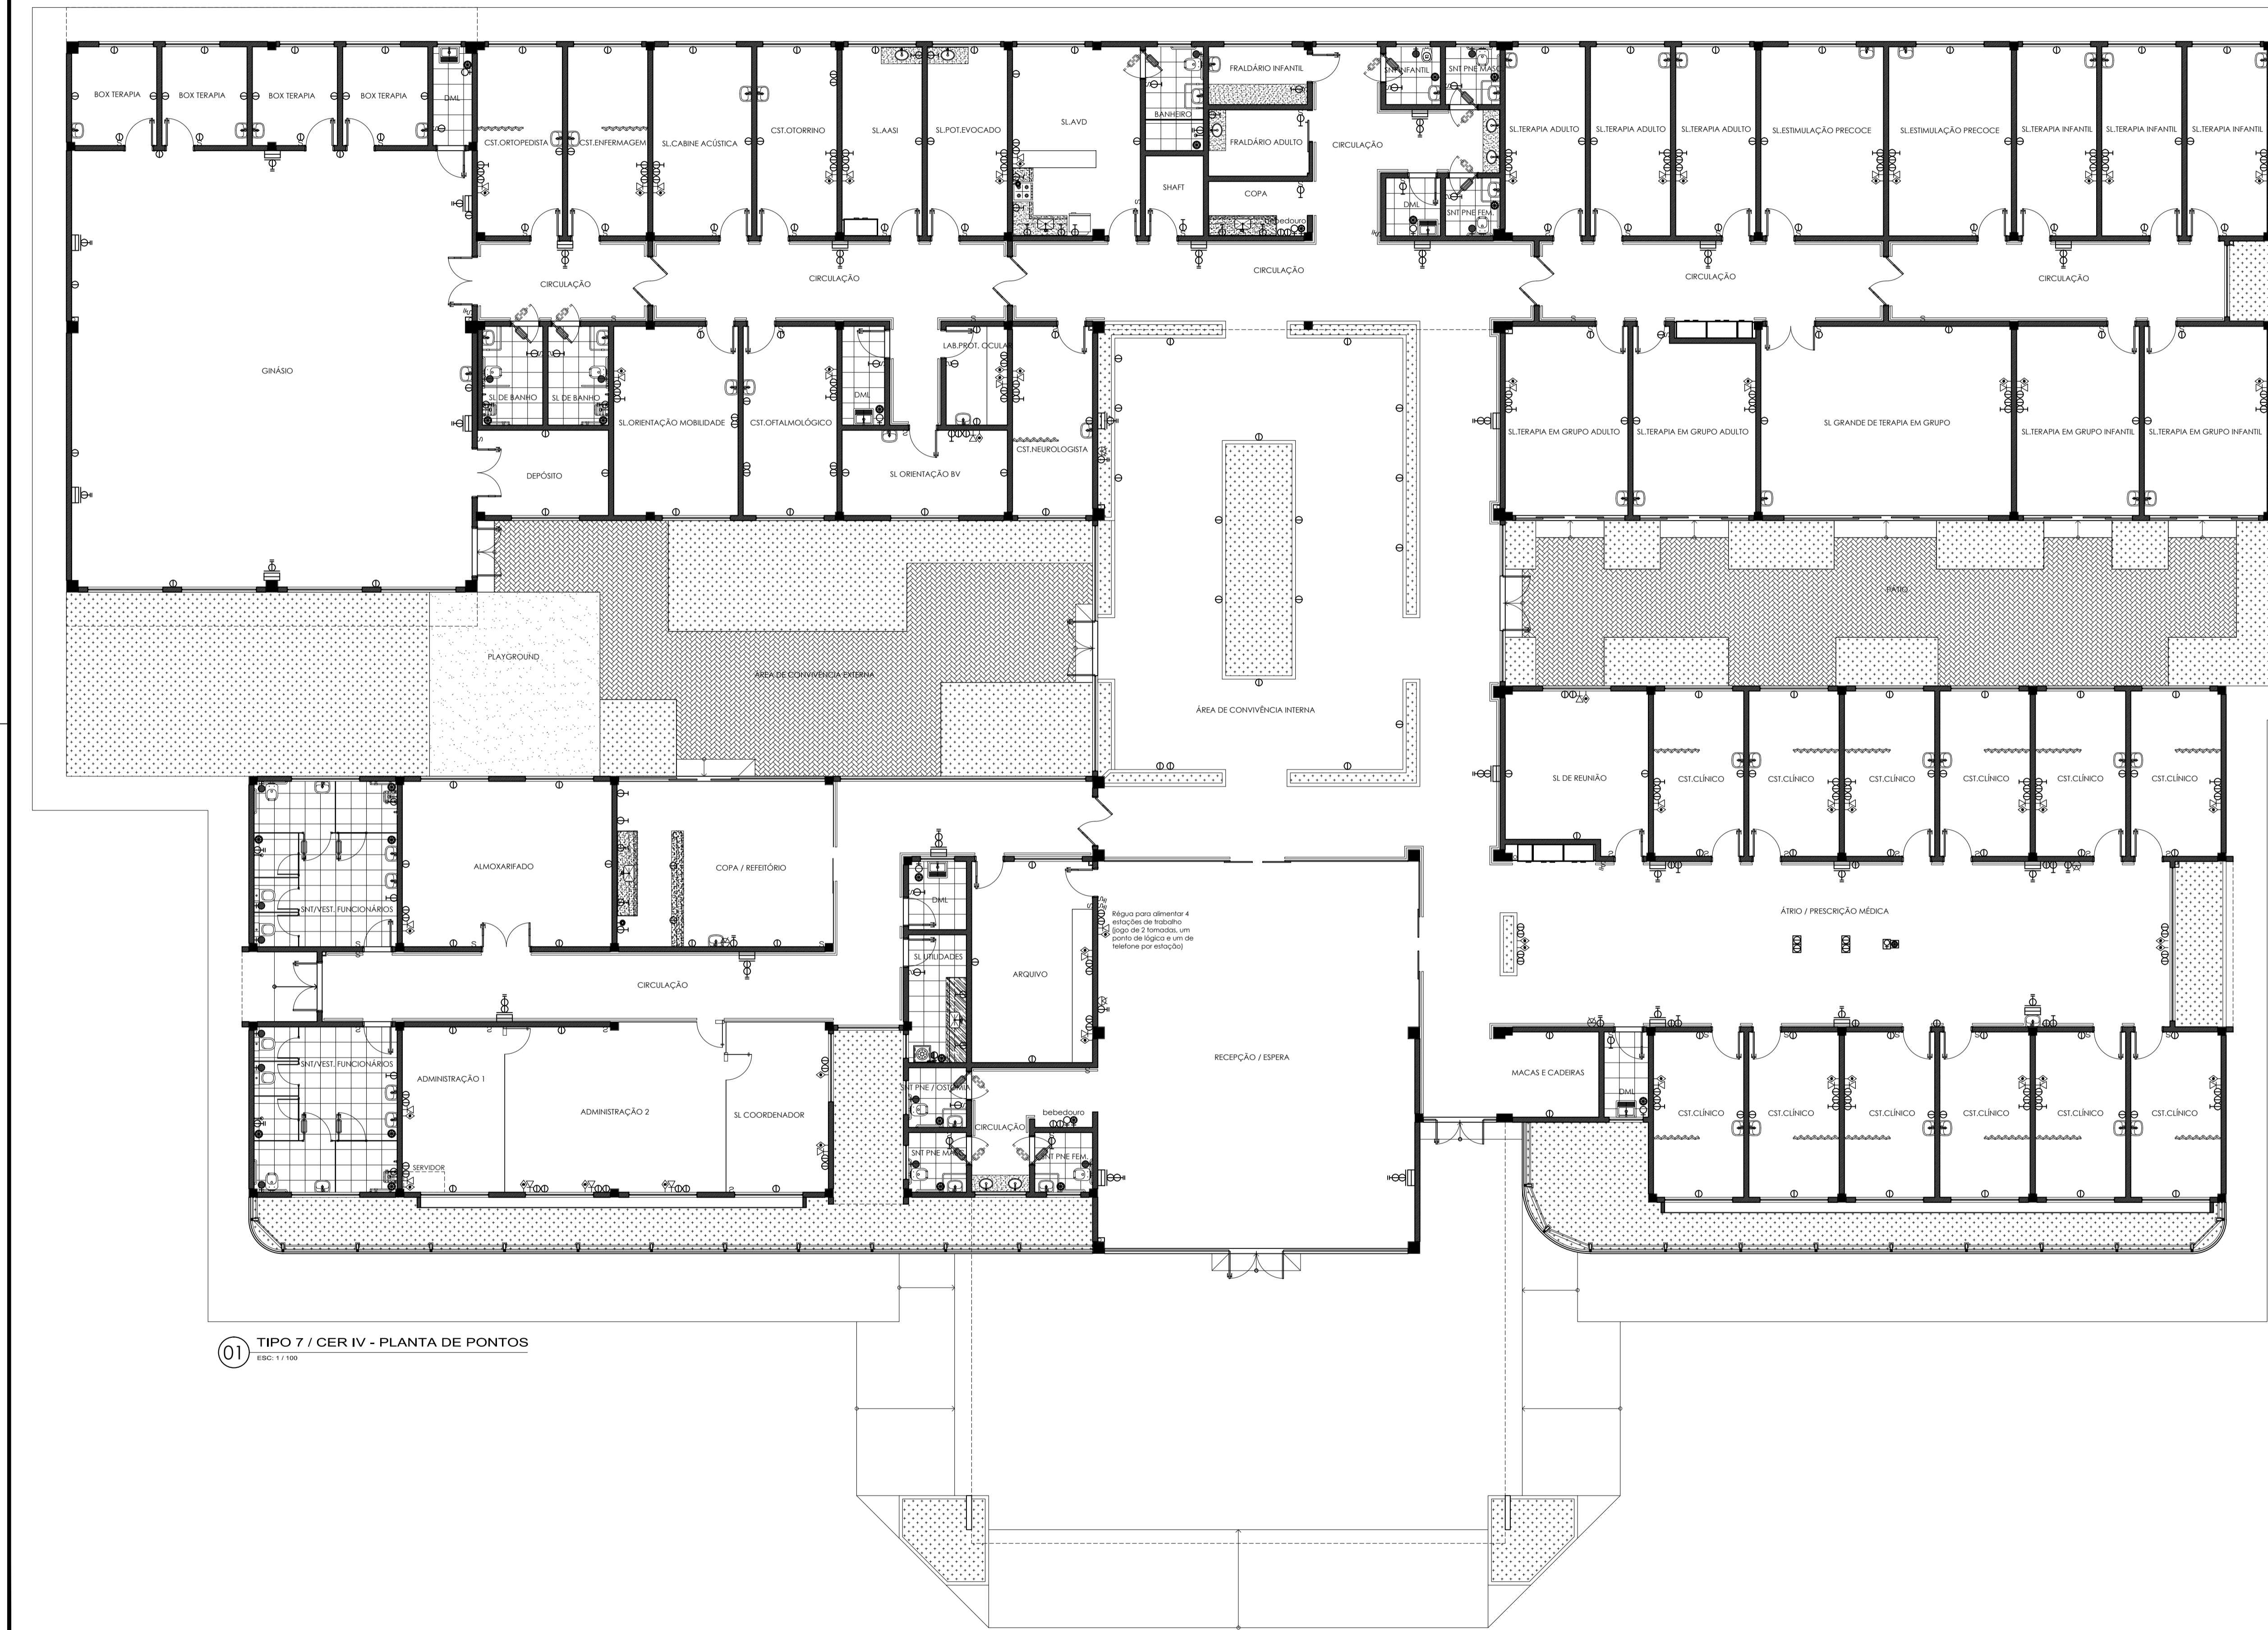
BOX TERAPIA
BOX TERAPIA
BOX TERAPIA
BOX TERAPIA
DML
CST.ORTOPEDISTA
CST.ENFERMAGEM
SL.CABINE ACÚSTICA
CST.OTORRINO
SL.AASI
SL.POT.EVOCADO
SL.AVD
BANHEIRO
FRALDÁRIO INFANTIL
FRALDÁRIO ADULTO
SHAFT
COPA
bebedouro
CIRCULAÇÃO
SNT INFANTIL
SNT PNE MASC.
DML
SNT PNE FEM.
SL.TERAPIA ADULTO
SL.TERAPIA ADULTO
SL.TERAPIA ADULTO
SL.ESTIMULAÇÃO PRECOCE
SL.ESTIMULAÇÃO PRECOCE
SL.TERAPIA INFANTIL
SL.TERAPIA INFANTIL
SL.TERAPIA INFANTIL
CIRCULAÇÃO
CIRCULAÇÃO
CIRCULAÇÃO
CIRCULAÇÃO
CIRCULAÇÃO
GINÁSIO
SL.DE BANHO
SL DE BANHO
SL.ORIENTAÇÃO MOBILIDADE
CST.OFTALMOLÓGICO
DML
LAB.PROT. OCULAR
CST.NEUROLOGISTA
SL ORIENTAÇÃO BV
DEPÓSITO
SL.TERAPIA EM GRUPO ADULTO
SL.TERAPIA EM GRUPO ADULTO
SL GRANDE DE TERAPIA EM GRUPO
SL.TERAPIA EM GRUPO INFANTIL
SL.TERAPIA EM GRUPO INFANTIL
PÁTIO
PLAYGROUND
ÁREA DE CONVIVÊNCIA EXTERNA
ÁREA DE CONVIVÊNCIA INTERNA
SL DE REUNIÃO
CST.CLÍNICO
CST.CLÍNICO
CST.CLÍNICO
CST.CLÍNICO
CST.CLÍNICO
CST.CLÍNICO
SNT/VEST. FUNCIONÁRIOS
ALMOXARIFADO
COPA / REFEITÓRIO
DML
SL UTILIDADES
ARQUIVO
Régua para alimentar 4 estações de trabalho (jogo de 2 tomadas, um ponto de lógica e um de telefone por estação)
ÁTRIO / PRESCRIÇÃO MÉDICA
CIRCULAÇÃO
SNT/VEST. FUNCIONÁRIOS
ADMINISTRAÇÃO 1
ADMINISTRAÇÃO 2
SL COORDENADOR
SERVIDOR
SNT PNE / OSTOMIA
CIRCULAÇÃO
bebedouro
SNT PNE MASC.
SNT PNE FEM.
RECEPÇÃO / ESPERA
MACAS E CADEIRAS
DML
CST.CLÍNICO
CST.CLÍNICO
CST.CLÍNICO
CST.CLÍNICO
CST.CLÍNICO
CST.CLÍNICO
01 TIPO 7 / CER IV - PLANTA DE PONTOS
ESC: 1 / 100